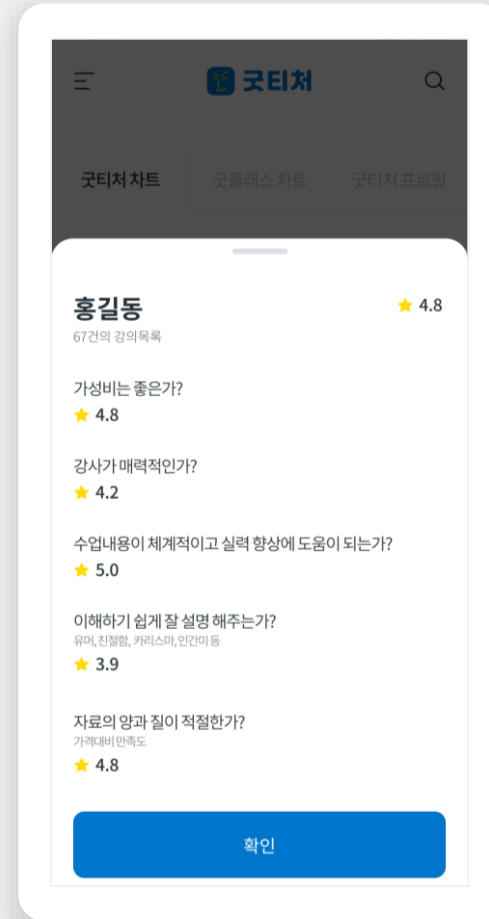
굿티처

굿티처 차트 굿클래스 차트 굿티처 프로필

홍길동
67건의 강의목록
4.8

가성비는 좋은가?
4.8

강사가 매력적인가?
4.2

수업내용이 체계적이고 실력 향상에 도움이 되는가?
5.0

이해하기 쉽게 잘 설명 해주는가?
유머, 친절함, 카리스마, 인간미 등
3.9

자료의 양과 질이 적절한가?
가격대비 만족도
4.8

확인